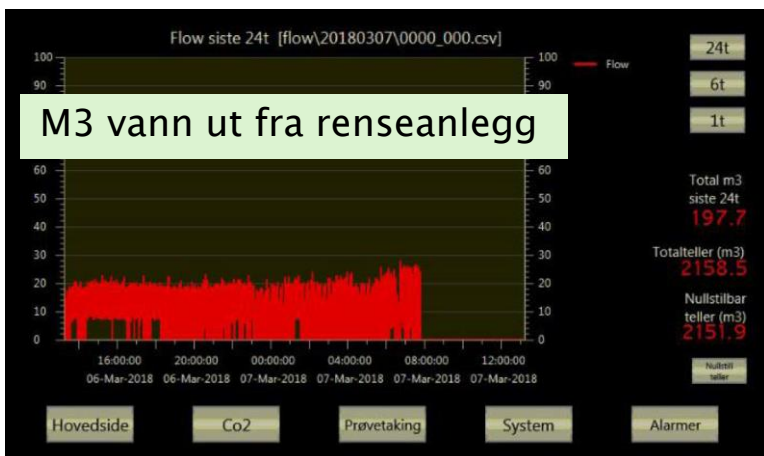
Flow siste 24t [flow\20180307\0000_000.csv]

M3 vann ut fra renseanlegg

100
90
60
50
40
30
20
10
0

100
90
60
50
40
30
20
10
0

Flow

16:00:00
06-Mar-2018

20:00:00
06-Mar-2018

00:00:00
07-Mar-2018

04:00:00
07-Mar-2018

08:00:00
07-Mar-2018

12:00:00
07-Mar-2018

24t

6t

1t

Total m3
siste 24t
197.7

Totalteller (m3)
2158.5

Nullstilbar
teller (m3)
2151.9

Nullstill
teller

Hovedside

Co2

Prøvetaking

System

Alarmer